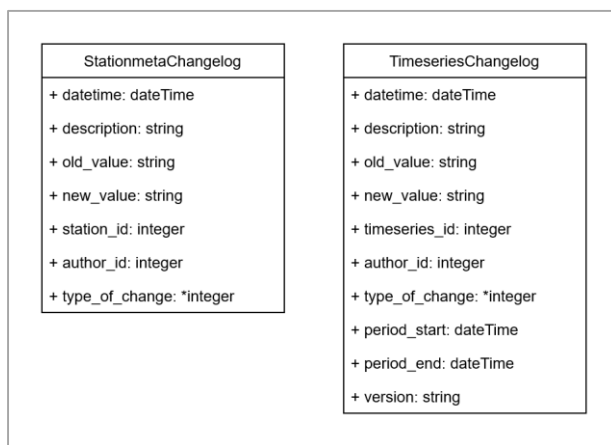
StationmetaChangelog

+ datetime: dateTime
+ description: string
+ old_value: string
+ new_value: string
+ station_id: integer
+ author_id: integer
+ type_of_change: *integer

TimeseriesChangelog

+ datetime: dateTime
+ description: string
+ old_value: string
+ new_value: string
+ timeseries_id: integer
+ author_id: integer
+ type_of_change: *integer
+ period_start: dateTime
+ period_end: dateTime
+ version: string